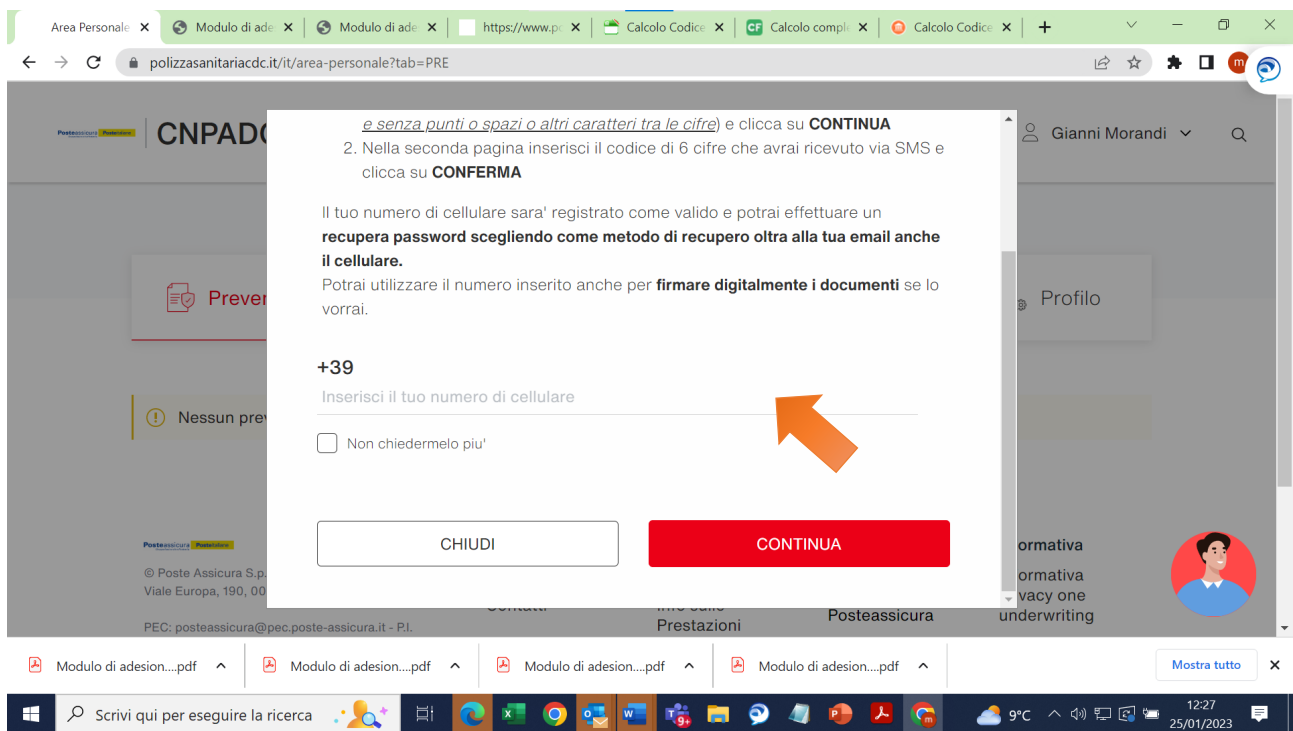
Area Personale | Modulo di ade | Modulo di ade | https://www.p | Calcolo Codice | Calcolo comple | Calcolo Codice

polizzasanitariacdc.it/it/area-personale?tab=PRE

Posteassicura Postevita CNPADC

Gianni Morandi

e senza punti o spazi o altri caratteri tra le cifre) e clicca su CONTINUA

2. Nella seconda pagina inserisci il codice di 6 cifre che avrai ricevuto via SMS e clicca su CONFERMA

Il tuo numero di cellulare sara' registrato come valido e potrai effettuare un recupera password scegliendo come metodo di recupero oltra alla tua email anche il cellulare.
Potrai utilizzare il numero inserito anche per firmare digitalmente i documenti se lo vorrai.

+39

Inserisci il tuo numero di cellulare

Non chiedermelo piu'

CHIUDI

CONTINUA

Preven

Profilo

Nessun prev

Posteassicura Postevita

© Poste Assicura S.p.
Viale Europa, 190, 00

PEC: posteassicura@pec.poste-assicura.it - P.I.

Contatti

Info sulle Prestazioni

Posteassicura

ormativa
ormativa
vacy one underwriting

Modulo di adesion....pdf
Modulo di adesion....pdf
Modulo di adesion....pdf
Modulo di adesion....pdf
Mostra tutto

Scrivi qui per eseguire la ricerca

9°C
12:27
25/01/2023